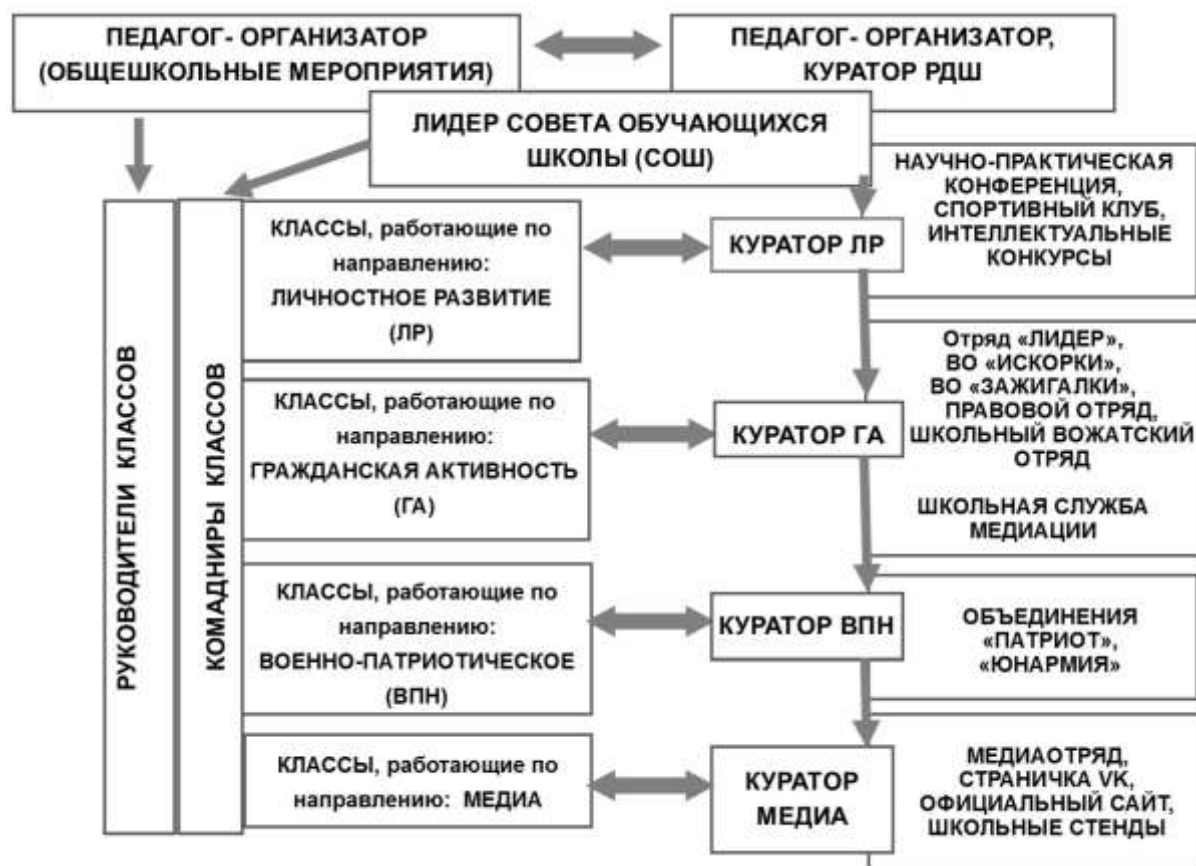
ПЕДАГОГ- ОРГАНИЗАТОР (ОБЩЕШКОЛЬНЫЕ МЕРОПРИЯТИЯ)

ПЕДАГОГ- ОРГАНИЗАТОР, КУРАТОР РДШ

ЛИДЕР СОВЕТА ОБУЧАЮЩИХСЯ ШКОЛЫ (СОШ)

НАУЧНО-ПРАКТИЧЕСКАЯ КОНФЕРЕНЦИЯ, СПОРТИВНЫЙ КЛУБ, ИНТЕЛЛЕКТУАЛЬНЫЕ КОНКУРСЫ

РУКОВОДИТЕЛИ КЛАССОВ

КОМАДНИРЫ КЛАССОВ

КЛАССЫ, работающие по направлению: ЛИЧНОСТНОЕ РАЗВИТИЕ (ЛР)

КУРАТОР ЛР

Отряд «ЛИДЕР», ВО «ИСКОРКИ», ВО «ЗАЖИГАЛКИ», ПРАВОВОЙ ОТРЯД, ШКОЛЬНЫЙ ВОЖАТСКИЙ ОТРЯД

ШКОЛЬНАЯ СЛУЖБА МЕДИАЦИИ

КЛАССЫ, работающие по направлению: ГРАЖДАНСКАЯ АКТИВНОСТЬ (ГА)

КУРАТОР ГА

КЛАССЫ, работающие по направлению: ВОЕННО-ПАТРИОТИЧЕСКОЕ (ВПН)

КУРАТОР ВПН

ОБЪЕДИНЕНИЯ «ПАТРИОТ», «ЮНАРМИЯ»

КЛАССЫ, работающие по направлению: МЕДИА

КУРАТОР МЕДИА

МЕДИАОТРЯД, СТРАНИЧКА VK, ОФИЦИАЛЬНЫЙ САЙТ, ШКОЛЬНЫЕ СТЕНДЫ